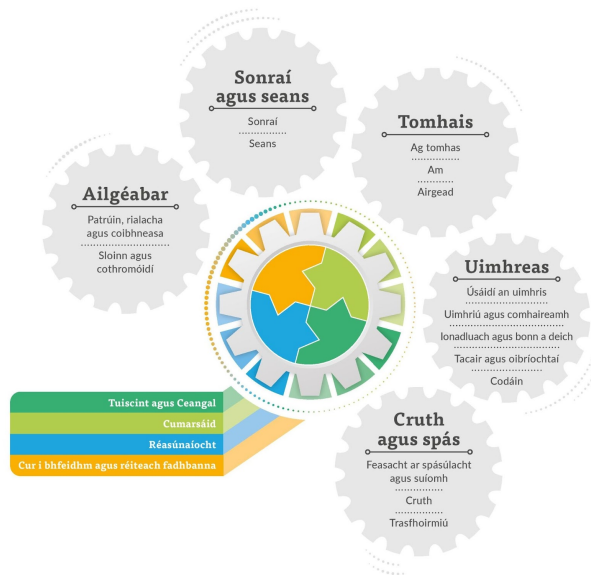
Sonraí agus seans

Sonraí

Seans

Tomhais

Ag tomhas

Am

Airgead

Ailgéabar

Patrúin, rialacha agus coibhneasa

Sloinn agus cothromóidí

Uimhreas

Úsáidí an uimhris

Uimhriú agus comhaireamh

Ionadluach agus bonn a deich

Tacair agus oibríochtaí

Codáin

Tuiscint agus Ceangal

Cumarsáid

Réasúnaíocht

Cur i bhfeidhm agus réiteach fadhbanna

Cruth agus spás

Feasacht ar spásúlacht agus suíomh

Cruth

Trasfhoirmiú